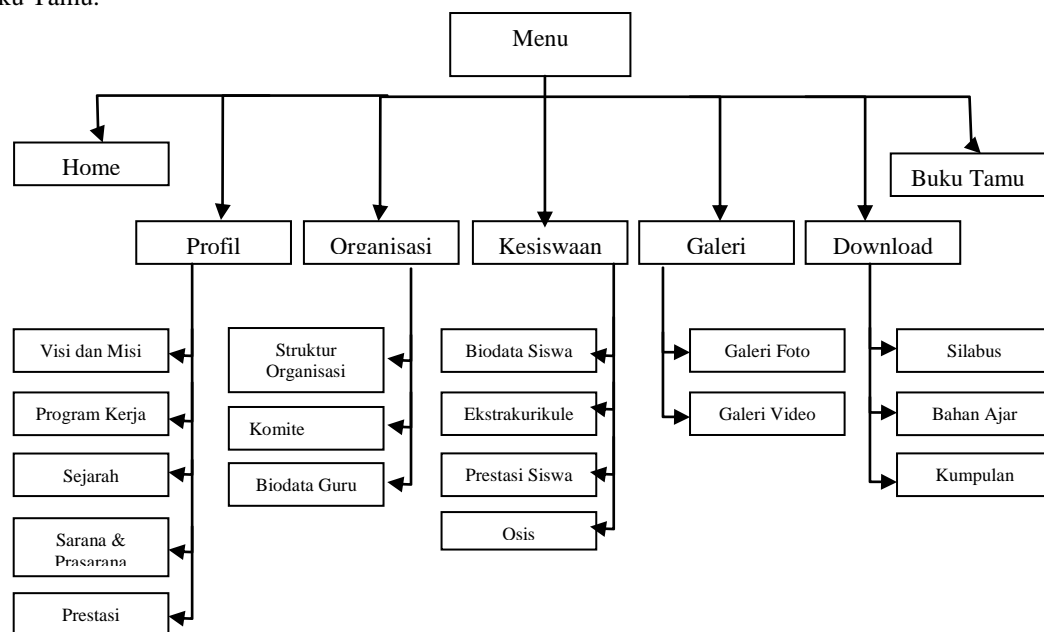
ku Tamu.

Menu

Home

Buku Tamu

Profil

Organisasi

Kesiswaan

Galeri

Download

Visi dan Misi

Program Kerja

Sejarah

Sarana & Prasarana

Prestasi

Struktur Organisasi

Komite

Biodata Guru

Biodata Siswa

Ekstrakurikule

Prestasi Siswa

Osis

Galeri Foto

Galeri Video

Silabus

Bahan Ajar

Kumpulan